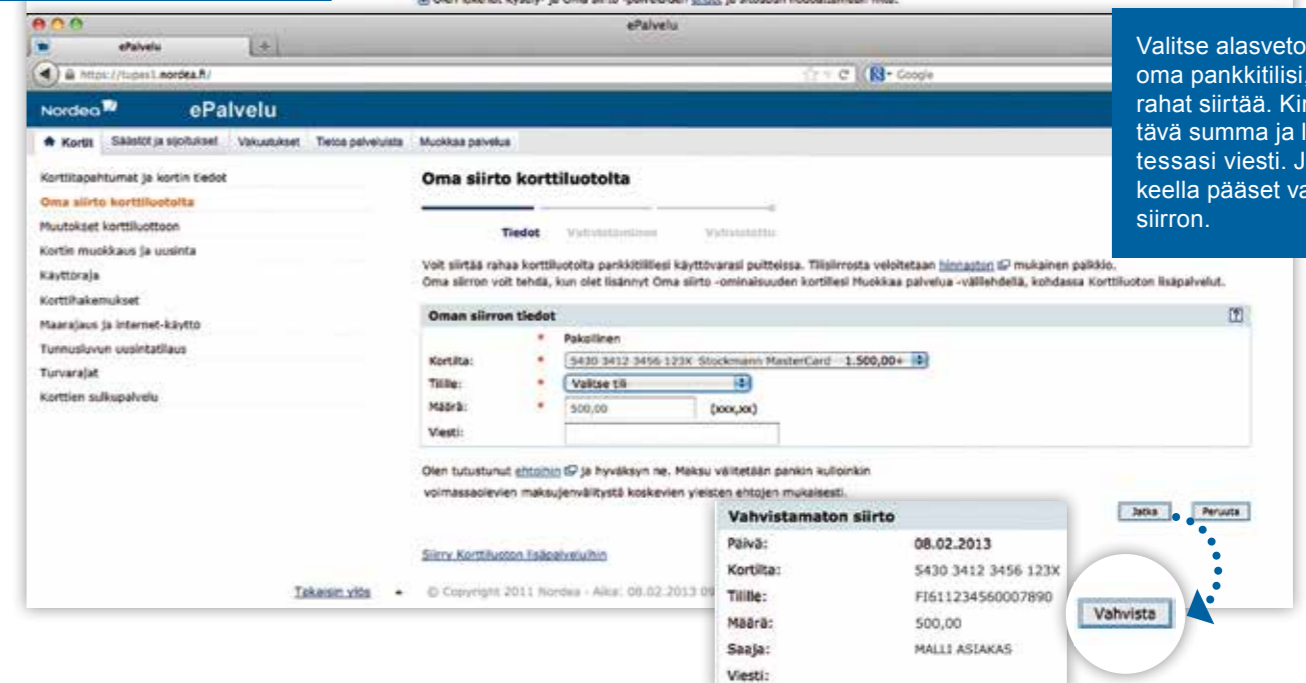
ePalvelu

ePalvelu

https://tupas1.nordea.fi/

Google

Nordea ePalvelu

Kortit | Säästöt ja sijoitukset | Vakuutukset | Tietoa palveluista | Muokkaa palvelua

Korttitapahtumat ja kortin tiedot
Oma siirto korttiluotolta
Muutokset korttiluottoon
Kortin muokkaus ja uusinta
Käyttöraja
Korttihakemukset
Maarajaus ja internet-käyttö
Tunnusluvun uusintatilaus
Turvarajat
Korttien sulkupalvelu

Oma siirto korttiluotolta

Tiedot | Vahvistaminen | Vahvistettu

Voit siirtää rahaa korttiluotolta pankkitilillesi käyttövarasi puitteissa. Tilisiirrosta veloitetaan hinnaston mukainen palkkio.
Oma siirron voit tehdä, kun olet lisännyt Oma siirto -ominaisuuden kortillesi Muokkaa palvelua -välilehdellä, kohdassa Korttiluoton lisäpalvelut.

Oman siirron tiedot

* Pakollinen

| Kortilta: | * | 5430 3412 3456 123X Stockmann MasterCard 1.500,00+ |
|---|---|---|
| Tilille: | * | Valitse tili |
| Määrä: | * | 500,00 (xxx,xx) |
| Viesti: | | |

Olen tutustunut ehtoihin ja hyväksyn ne. Maksu välitetään pankin kulloinkin voimassaolevien maksujenvälitystä koskevien yleisten ehtojen mukaisesti.

Jatka | Peruuta

Siirry Korttiluoton lisäpalveluihin

Takaisin ylös • © Copyright 2011 Nordea - Aika: 08.02.2013 09

Vahvistamaton siirto

| Päivä: | 08.02.2013 |
|---|---|
| Kortilta: | 5430 3412 3456 123X |
| Tilille: | FI6112345600007890 |
| Määrä: | 500,00 |
| Saaja: | MALLI ASIAKAS |
| Viesti: | |

Vahvista

Valitse alasveto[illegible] oma pankkitilisi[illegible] rahat siirtää. Ki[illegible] tävä summa ja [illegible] tessasi viesti. J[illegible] keella pääset v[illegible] siirron.